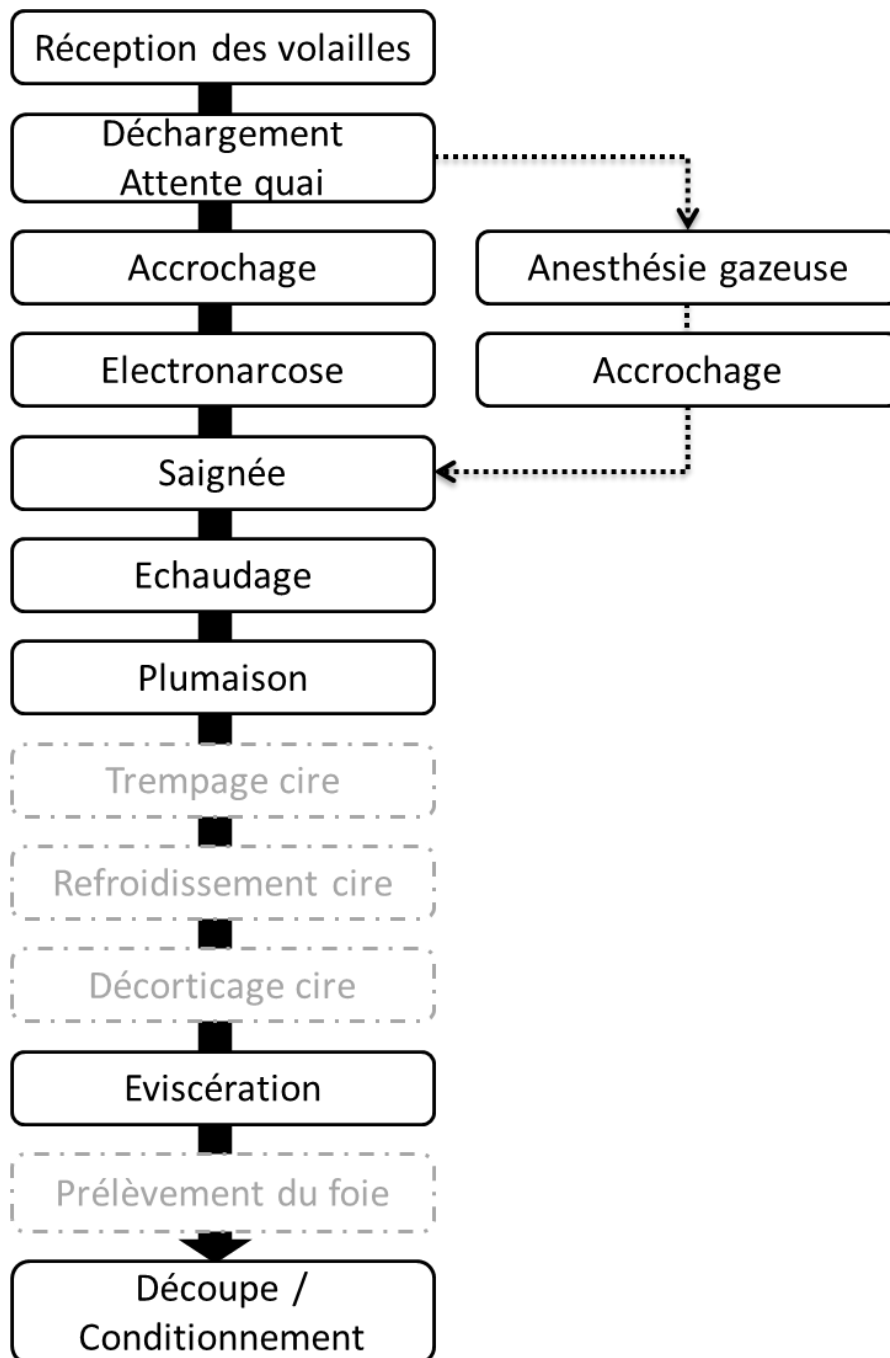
Réception des volailles

Déchargement
Attente quai

Accrochage

Anesthésie gazeuse

Electronarcose

Accrochage

Saignée

Echaudage

Plumaison

Trempage cire

Refroidissement cire

Décorticage cire

Eviscération

Prélèvement du foie

Découpe /
Conditionnement